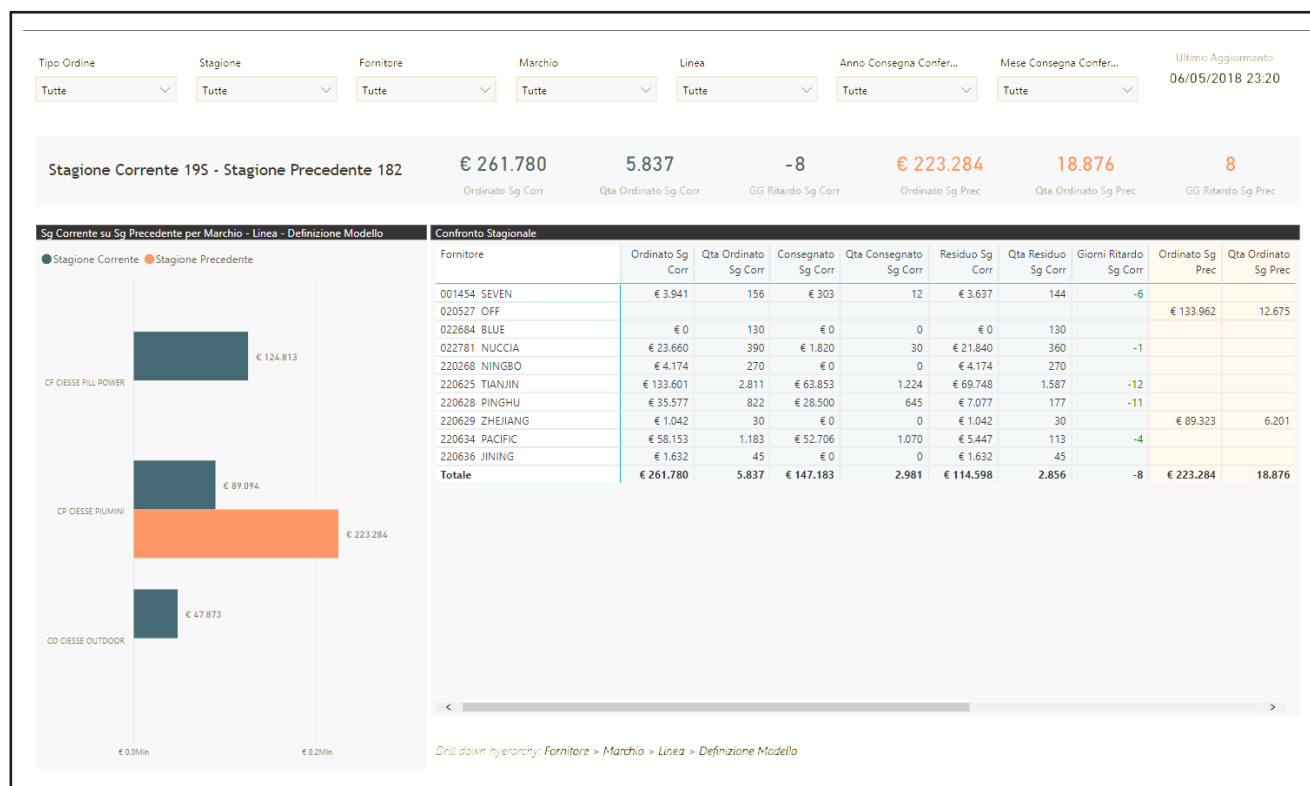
Tipo Ordine
Tutte

Stagione
Tutte

Fornitore
Tutte

Marchio
Tutte

Linea
Tutte

Anno Consegna Confer...
Tutte

Mese Consegna Confer...
Tutte

Ultimo Aggiornamento
06/05/2018 23:20

Stagione Corrente 19S - Stagione Precedente 182

€ 261.780
Ordinato Sg Corr

5.837
Qta Ordinato Sg Corr

-8
GG Ritardo Sg Corr

€ 223.284
Ordinato Sg Prec

18.876
Qta Ordinato Sg Prec

8
GG Ritardo Sg Prec

Sg Corrente su Sg Precedente per Marchio - Linea - Definizione Modello

Stagione Corrente Stagione Precedente

CF CIESSE FILL POWER
€ 124.813

CP CIESSE PIUMINI
€ 89.094
€ 223.284

CO CIESSE OUTDOOR
€ 47.873

€ 0.0Mln
€ 0.2Mln

Confronto Stagionale

| Fornitore | Ordinato Sg Corr | Qta Ordinato Sg Corr | Consegnato Sg Corr | Qta Consegnato Sg Corr | Residuo Sg Corr | Qta Residuo Sg Corr | Giorni Ritardo Sg Corr | Ordinato Sg Prec | Qta Ordinato Sg Prec |
|---|---|---|---|---|---|---|---|---|---|
| 001454 SEVEN | € 3.941 | 156 | € 303 | 12 | € 3.637 | 144 | -6 | | |
| 020527 OFF | | | | | | | | € 133.962 | 12.675 |
| 022684 BLUE | € 0 | 130 | € 0 | 0 | € 0 | 130 | | | |
| 022781 NUCCIA | € 23.660 | 390 | € 1.820 | 30 | € 21.840 | 360 | -1 | | |
| 220268 NINGBO | € 4.174 | 270 | € 0 | 0 | € 4.174 | 270 | | | |
| 220625 TIANJIN | € 133.601 | 2.811 | € 63.853 | 1.224 | € 69.748 | 1.587 | -12 | | |
| 220628 PINGHU | € 35.577 | 822 | € 28.500 | 645 | € 7.077 | 177 | -11 | | |
| 220629 ZHEJIANG | € 1.042 | 30 | € 0 | 0 | € 1.042 | 30 | | € 89.323 | 6.201 |
| 220634 PACIFIC | € 58.153 | 1.183 | € 52.706 | 1.070 | € 5.447 | 113 | -4 | | |
| 220636 JINING | € 1.632 | 45 | € 0 | 0 | € 1.632 | 45 | | | |
| Totale | € 261.780 | 5.837 | € 147.183 | 2.981 | € 114.598 | 2.856 | -8 | € 223.284 | 18.876 |

Drill down hyerarchy: Fornitore > Marchio > Linea > Definizione Modello